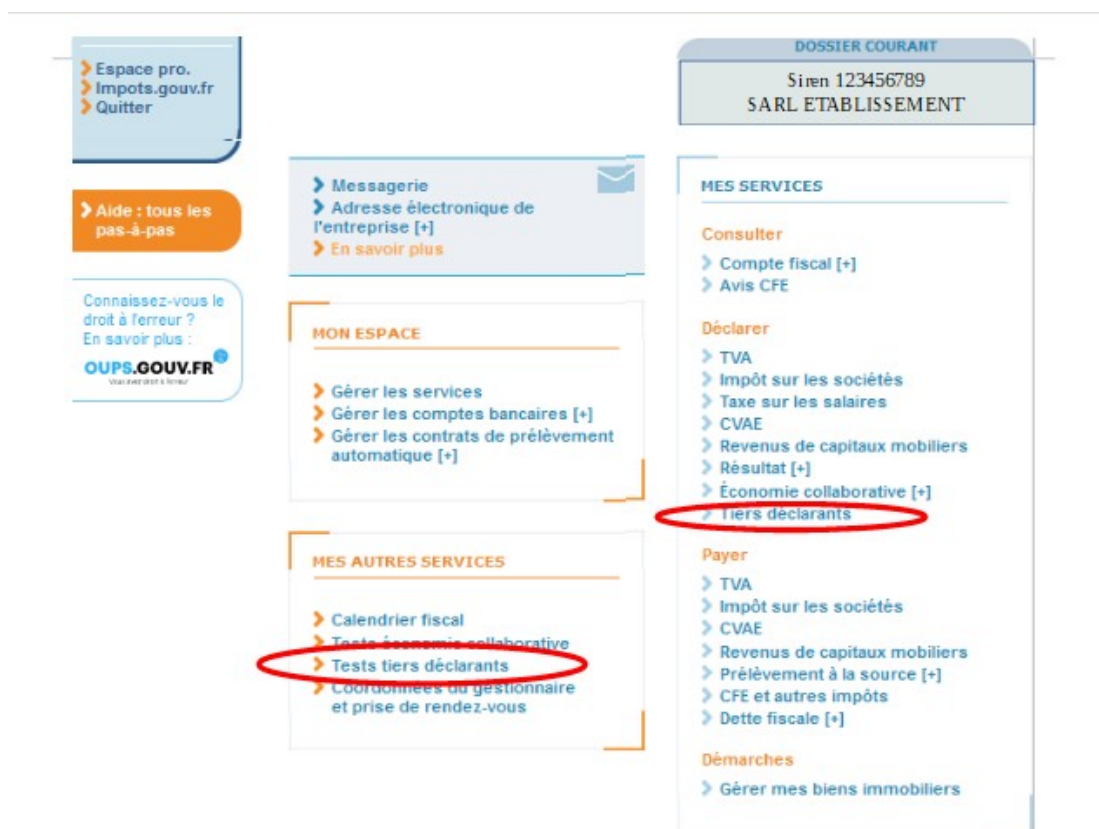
Espace pro.
Impots.gouv.fr
Quitter

Aide : tous les pas-à-pas

Connaissez-vous le droit à l'erreur ? En savoir plus :
OUPS.GOUV.FR
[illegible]

Messagerie
Adresse électronique de l'entreprise [+]
En savoir plus

MON ESPACE

Gérer les services
Gérer les comptes bancaires [+]
Gérer les contrats de prélèvement automatique [+]

MES AUTRES SERVICES

Calendrier fiscal
Tests économie collaborative
Tests tiers déclarants
Coordonnées du gestionnaire et prise de rendez-vous

DOSSIER COURANT
Siren 123456789
SARL ETABLISSEMENT

MES SERVICES

Consulter
Compte fiscal [+]
Avis CFE

Déclarer
TVA
Impôt sur les sociétés
Taxe sur les salaires
CVAE
Revenus de capitaux mobiliers
Résultat [+]
Économie collaborative [+]
Tiers déclarants

Payer
TVA
Impôt sur les sociétés
CVAE
Revenus de capitaux mobiliers
Prélèvement à la source [+]
CFE et autres impôts
Dette fiscale [+]

Démarches
Gérer mes biens immobiliers